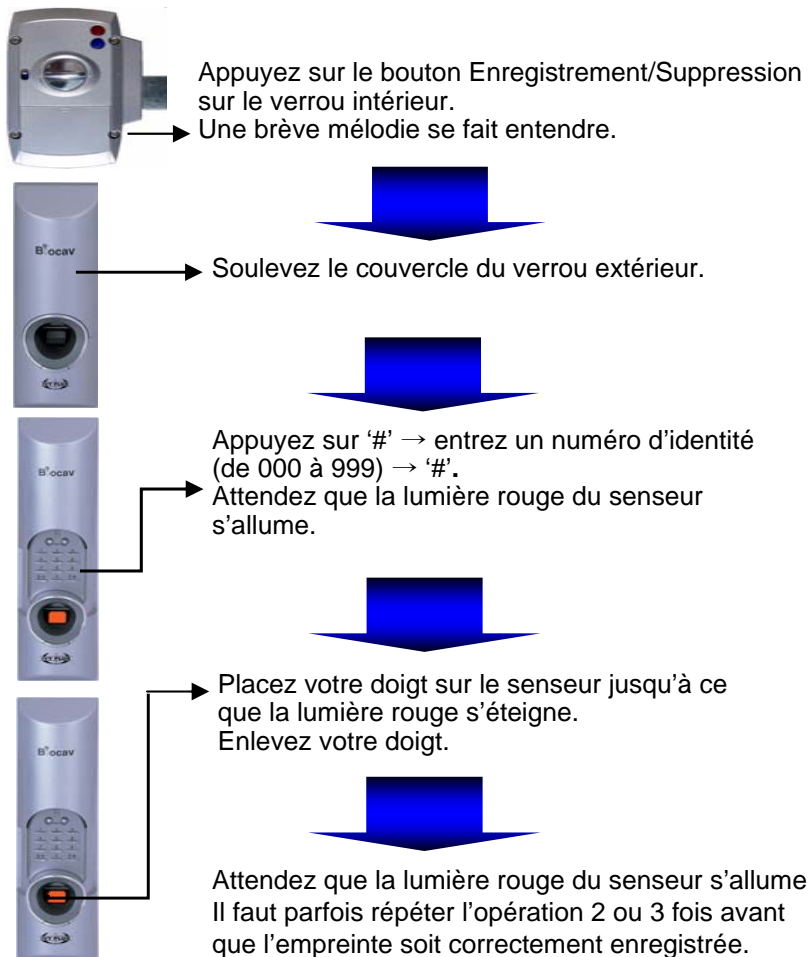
Appuyez sur le bouton Enregistrement/Suppression sur le verrou intérieur.
Une brève mélodie se fait entendre.

B°ocav

Soulevez le couvercle du verrou extérieur.

B°ocav

Appuyez sur '#' → entrez un numéro d'identité (de 000 à 999) → '#'.
Attendez que la lumière rouge du senseur s'allume.

B°ocav

Placez votre doigt sur le senseur jusqu'à ce que la lumière rouge s'éteigne.
Enlevez votre doigt.

B°ocav

Attendez que la lumière rouge du senseur s'allume
Il faut parfois répéter l'opération 2 ou 3 fois avant que l'empreinte soit correctement enregistrée.